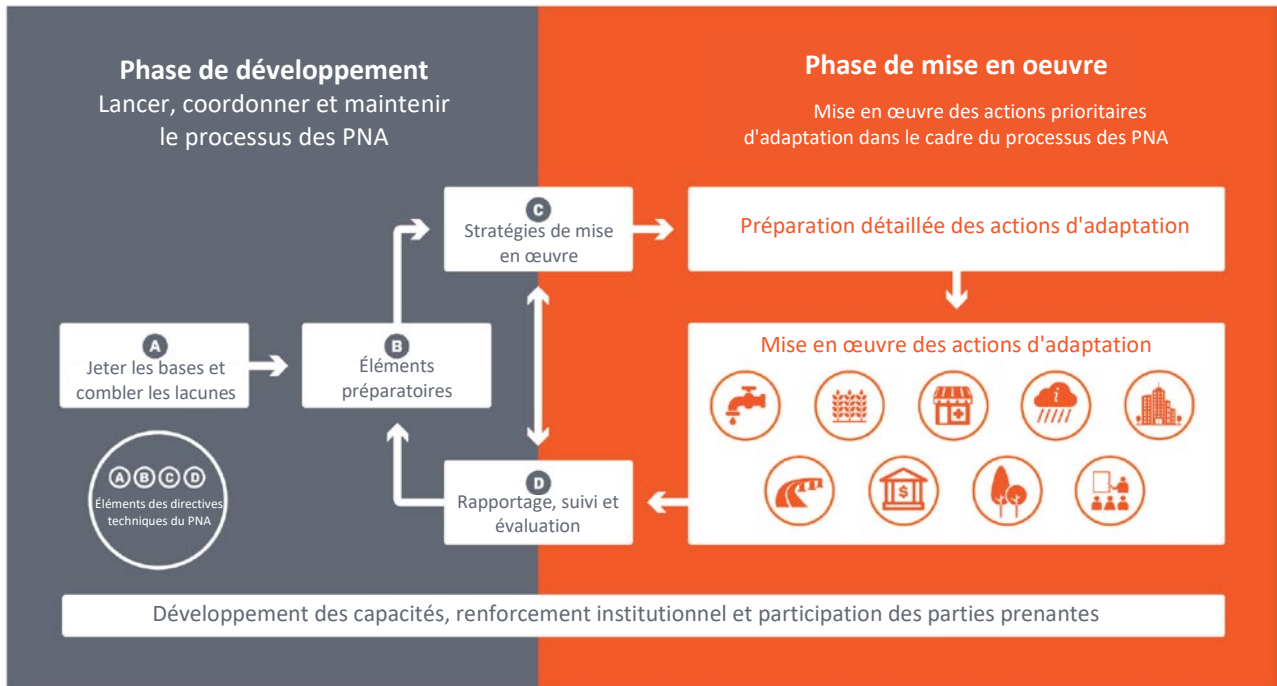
Phase de développement
Lancer, coordonner et maintenir le processus des PNA

Phase de mise en oeuvre
Mise en œuvre des actions prioritaires d'adaptation dans le cadre du processus des PNA

C
Stratégies de mise en œuvre

Préparation détaillée des actions d'adaptation

A
Jeter les bases et combler les lacunes

B
Éléments préparatoires

Mise en œuvre des actions d'adaptation

ABCD
Éléments des directives techniques du PNA

D
Rapportage, suivi et évaluation

Développement des capacités, renforcement institutionnel et participation des parties prenantes